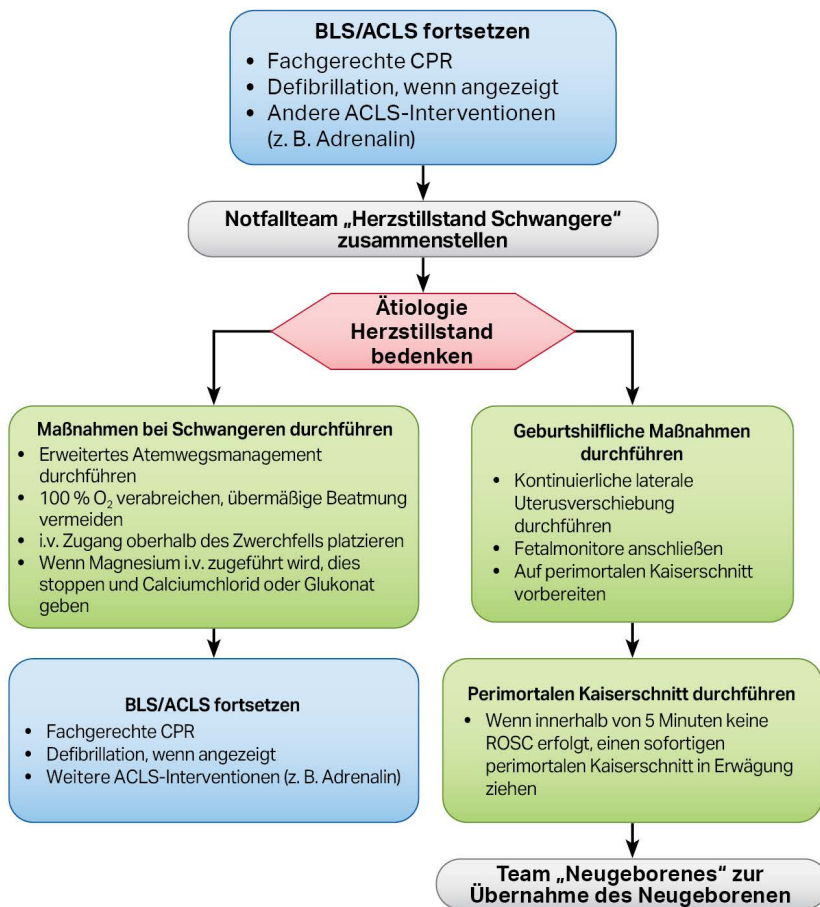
BLS/ACLS fortsetzen

- Fachgerechte CPR
- Defibrillation, wenn angezeigt
- Andere ACLS-Interventionen (z. B. Adrenalin)

Notfallteam „Herzstillstand Schwangere" zusammenstellen

Ätiologie Herzstillstand bedenken

Maßnahmen bei Schwangeren durchführen

- Erweitertes Atemwegsmanagement durchführen
- 100 % $O_2$ verabreichen, übermäßige Beatmung vermeiden
- i.v. Zugang oberhalb des Zwerchfells platzieren
- Wenn Magnesium i.v. zugeführt wird, dies stoppen und Calciumchlorid oder Glukonat geben

BLS/ACLS fortsetzen

- Fachgerechte CPR
- Defibrillation, wenn angezeigt
- Weitere ACLS-Interventionen (z. B. Adrenalin)

Geburtshilfliche Maßnahmen durchführen

- Kontinuierliche laterale Uterusverschiebung durchführen
- Fetalmonitore anschließen
- Auf perimortalen Kaiserschnitt vorbereiten

Perimortalen Kaiserschnitt durchführen

- Wenn innerhalb von 5 Minuten keine ROSC erfolgt, einen sofortigen perimortalen Kaiserschnitt in Erwägung ziehen

Team „Neugeborenes" zur Übernahme des Neugeborenen